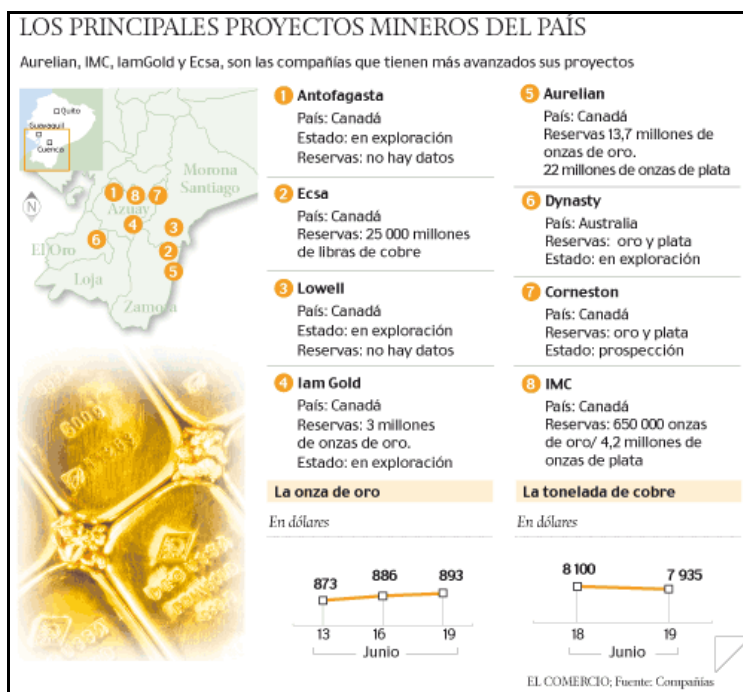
LOS PRINCIPALES PROYECTOS MINEROS DEL PAÍS

Aurelian, IMC, IamGold y Ecsa, son las compañías que tienen más avanzados sus proyectos

Quito
Guayaquil
Cuenca
N
Morona Santiago
Azuay
El Oro
Loja
Zamora
1 8 7
4
3
6
2
5

1 Antofagasta
País: Canadá
Estado: en exploración
Reservas: no hay datos

2 Ecsa
País: Canadá
Reservas: 25 000 millones de libras de cobre

3 Lowell
País: Canadá
Estado: en exploración
Reservas: no hay datos

4 Iam Gold
País: Canadá
Reservas: 3 millones de onzas de oro.
Estado: en exploración

5 Aurelian
País: Canadá
Reservas 13,7 millones de onzas de oro.
22 millones de onzas de plata

6 Dynasty
País: Australia
Reservas: oro y plata
Estado: en exploración

7 Corneston
País: Canadá
Reservas: oro y plata
Estado: prospección

8 IMC
País: Canadá
Reservas: 650 000 onzas de oro/ 4,2 millones de onzas de plata

La onza de oro

En dólares

873 886 893

13 16 19
Junio

La tonelada de cobre

En dólares

8 100 7 935

18 19
Junio

EL COMERCIO; Fuente: Compañías